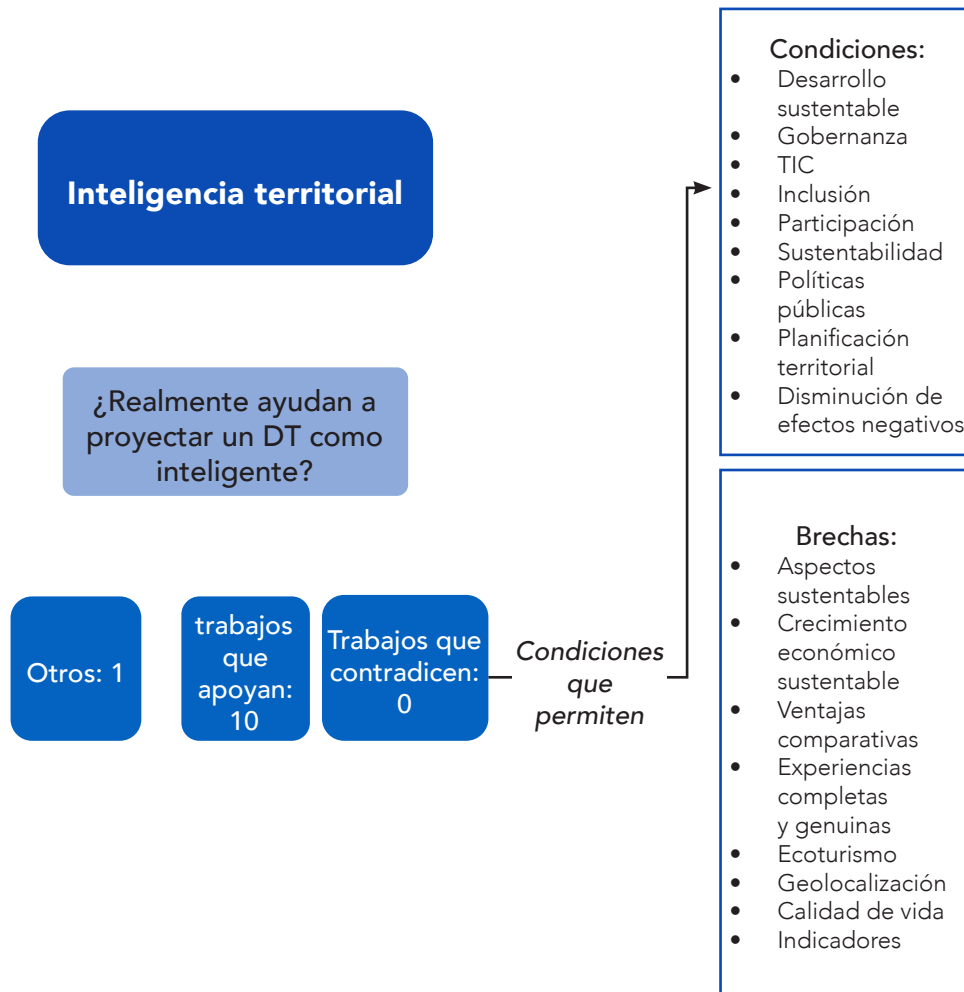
Inteligencia territorial

¿Realmente ayudan a proyectar un DT como inteligente?

Otros: 1

trabajos que apoyan: 10

Trabajos que contradicen: 0

*Condiciones que permiten*

Condiciones:
- Desarrollo sustentable
- Gobernanza
- TIC
- Inclusión
- Participación
- Sustentabilidad
- Políticas públicas
- Planificación territorial
- Disminución de efectos negativos

Brechas:
- Aspectos sustentables
- Crecimiento económico sustentable
- Ventajas comparativas
- Experiencias completas y genuinas
- Ecoturismo
- Geolocalización
- Calidad de vida
- Indicadores